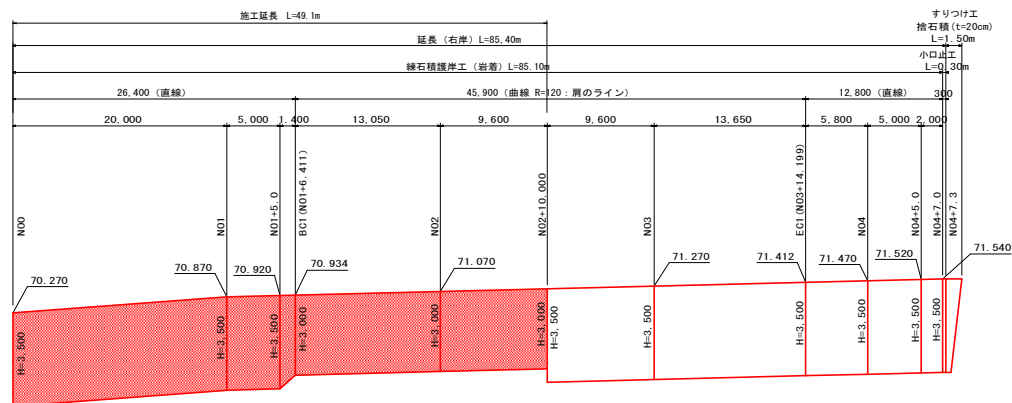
施工延長 L=49.1m

すりつけ工
捨石積(t=20cm)
L=1.50m

延長(右岸)L=85.40m

小口止工
L=0.30m

練石積護岸工(岩着)L=85.10m

26,400(直線)
45,900(曲線 R=120:肩のライン)
12,800(直線)
300

20,000
5,000
1,400
13,050
9,600
9,600
13,650
5,800
5,000
2,000

NO0
NO1
NO1+5.0
BC1(NO1+6.411)
NO2
NO2+10.000
NO3
EC1(NO3+14.199)
NO4
NO4+5.0
NO4+7.0
NO4+7.3

70.270
70.870
70.920
70.934
71.070
71.270
71.412
71.470
71.520
71.540

H=3.500
H=3.500
H=3.500
H=3.000
H=3.000
H=3.000
H=3.500
H=3.500
H=3.500
H=3.500
H=3.500
H=3.500